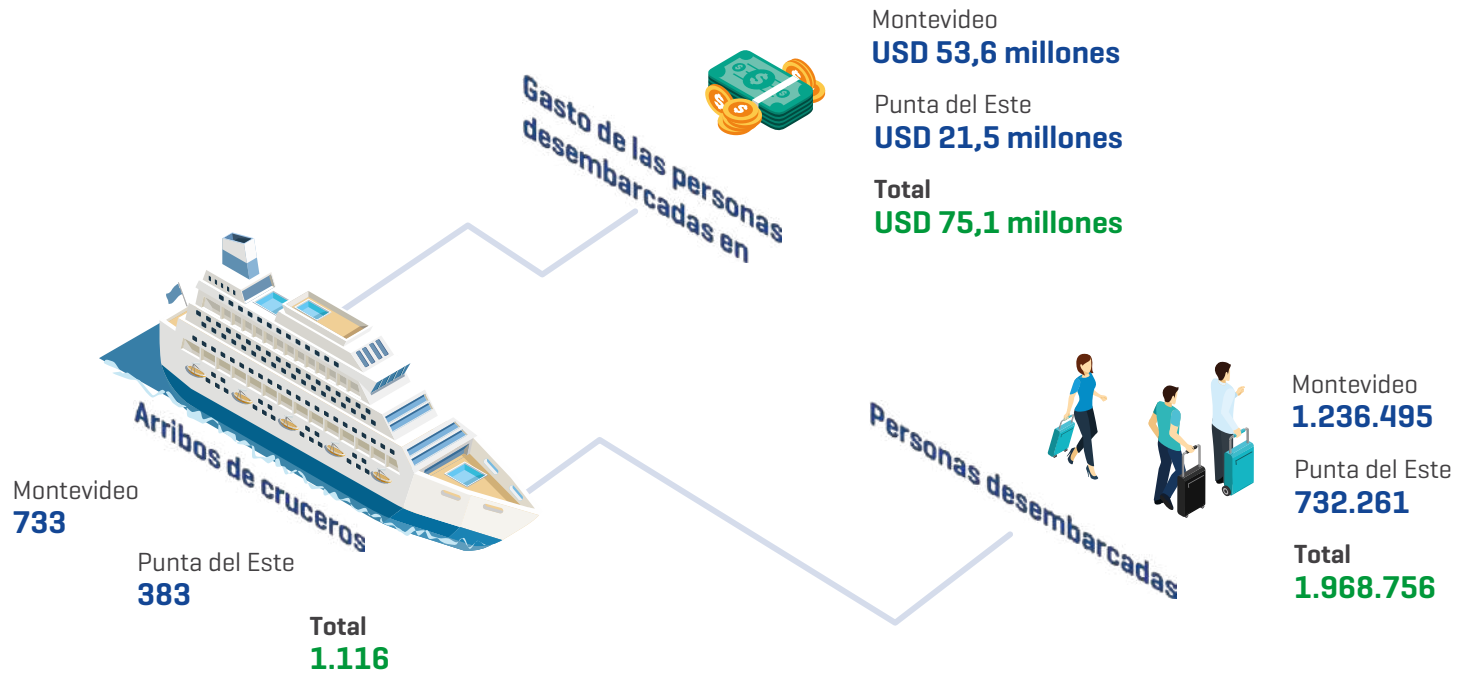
Gasto de las personas desembarcadas en

Montevideo
USD 53,6 millones

Punta del Este
USD 21,5 millones

Total
USD 75,1 millones

Arribos de cruceros

Montevideo
733

Punta del Este
383

Total
1.116

Personas desembarcadas

Montevideo
1.236.495

Punta del Este
732.261

Total
1.968.756